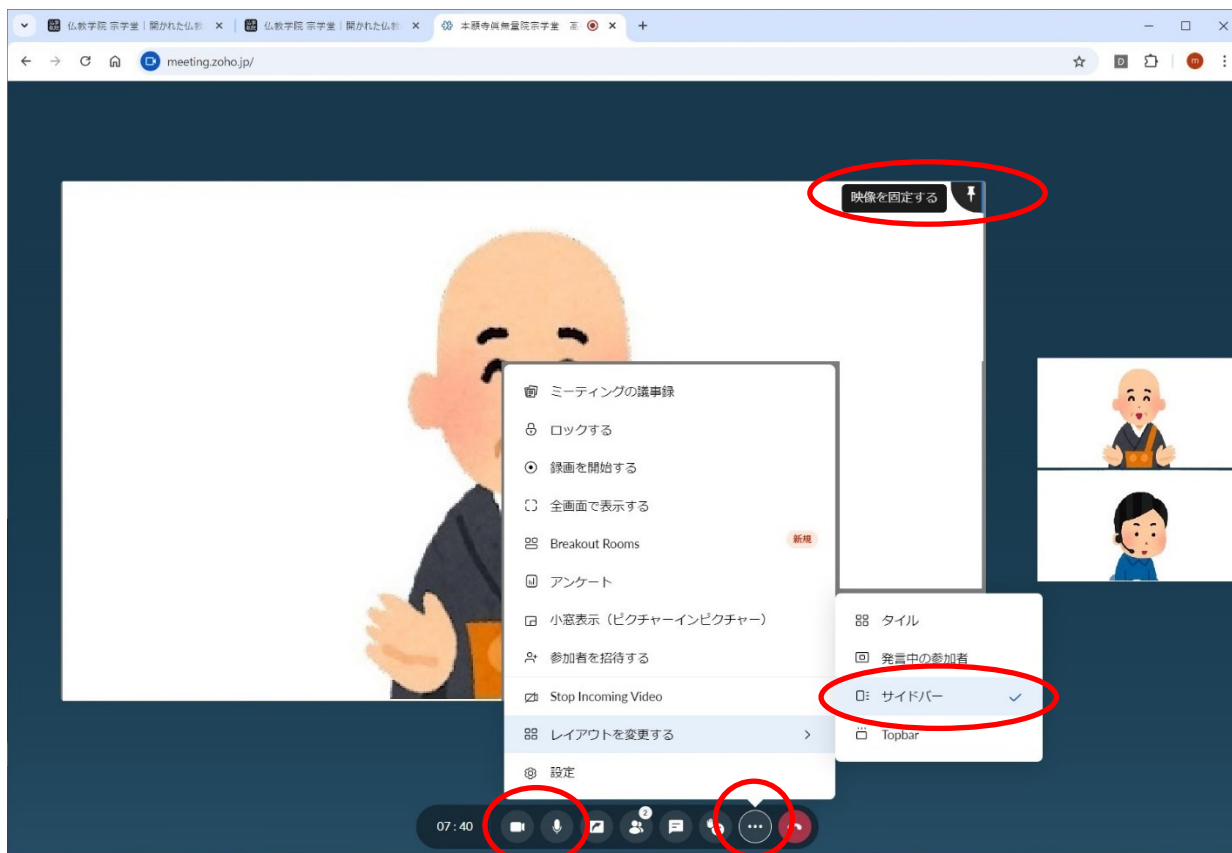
仏教学院 宗学堂｜開かれた仏教
仏教学院 宗学堂｜開かれた仏教
本願寺無量院宗学堂
meeting.zoho.jp/

映像を固定する

ミーティングの議事録
ロックする
録画を開始する
全画面で表示する
Breakout Rooms 新規
アンケート
小窓表示（ピクチャーインピクチャー）
参加者を招待する
Stop Incoming Video
レイアウトを変更する
設定

タイル
発言中の参加者
サイドバー
Topbar

07 : 40
2